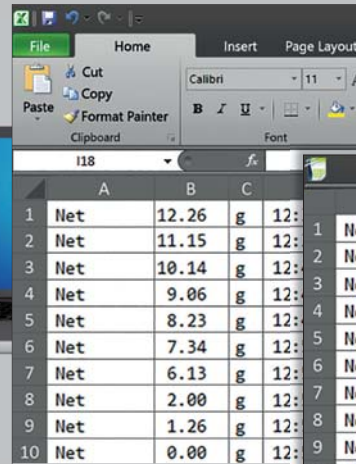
File Home Insert Page Layout

Cut
Copy
Paste
Format Painter
Clipboard

Calibri 11
B I U
Font

I18 fx

| | A | B | C | |
|---|---|---|---|---|
| 1 | Net | 12.26 | g | 12: |
| 2 | Net | 11.15 | g | 12: |
| 3 | Net | 10.14 | g | 12: |
| 4 | Net | 9.06 | g | 12: |
| 5 | Net | 8.23 | g | 12: |
| 6 | Net | 7.34 | g | 12: |
| 7 | Net | 6.13 | g | 12: |
| 8 | Net | 2.00 | g | 12: |
| 9 | Net | 1.26 | g | 12: |
| 10 | Net | 0.00 | g | 12: |

1 Ne
2 Ne
3 Ne
4 Ne
5 Ne
6 Ne
7 Ne
8 Ne
9 Ne